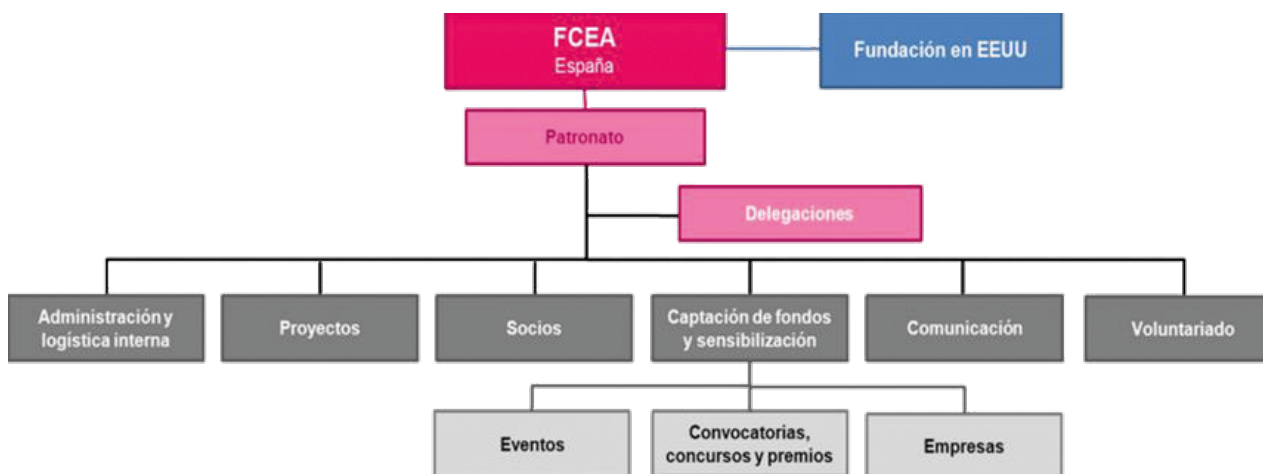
FCEA
España

Fundación en EEUU

Patronato

Delegaciones

Administración y logística interna

Proyectos

Socios

Captación de fondos y sensibilización

Comunicación

Voluntariado

Eventos

Convocatorias, concursos y premios

Empresas